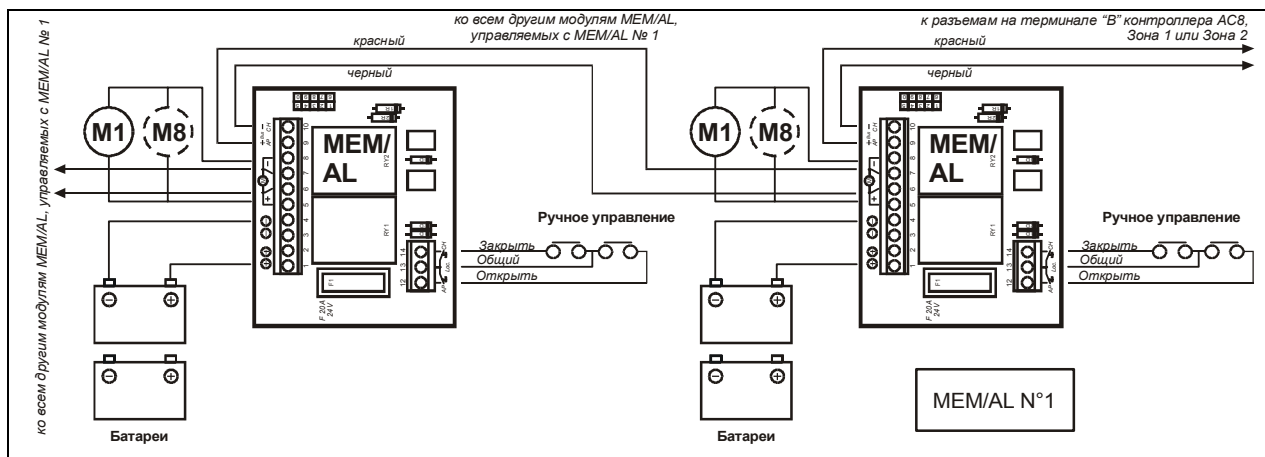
ко всем другим модулям MEM/AL, управляемых с MEM/AL № 1

ко всем другим модулям MEM/AL, управляемых с MEM/AL № 1

к разъемам на терминале "B" контроллера AC8, Зона 1 или Зона 2

красный

черный

красный

черный

M1

M8

M1

M8

MEM/AL

MEM/AL

RY2

RY1

RY2

RY1

10 9 8 7 6 5 4 3 2 1

10 9 8 7 6 5 4 3 2 1

14 13 12

14 13 12

F1

F1

F 20A 24V

F 20A 24V

Ручное управление

Закрыть

Общий

Открыть

Ручное управление

Закрыть

Общий

Открыть

Батареи

Батареи

MEM/AL N°1